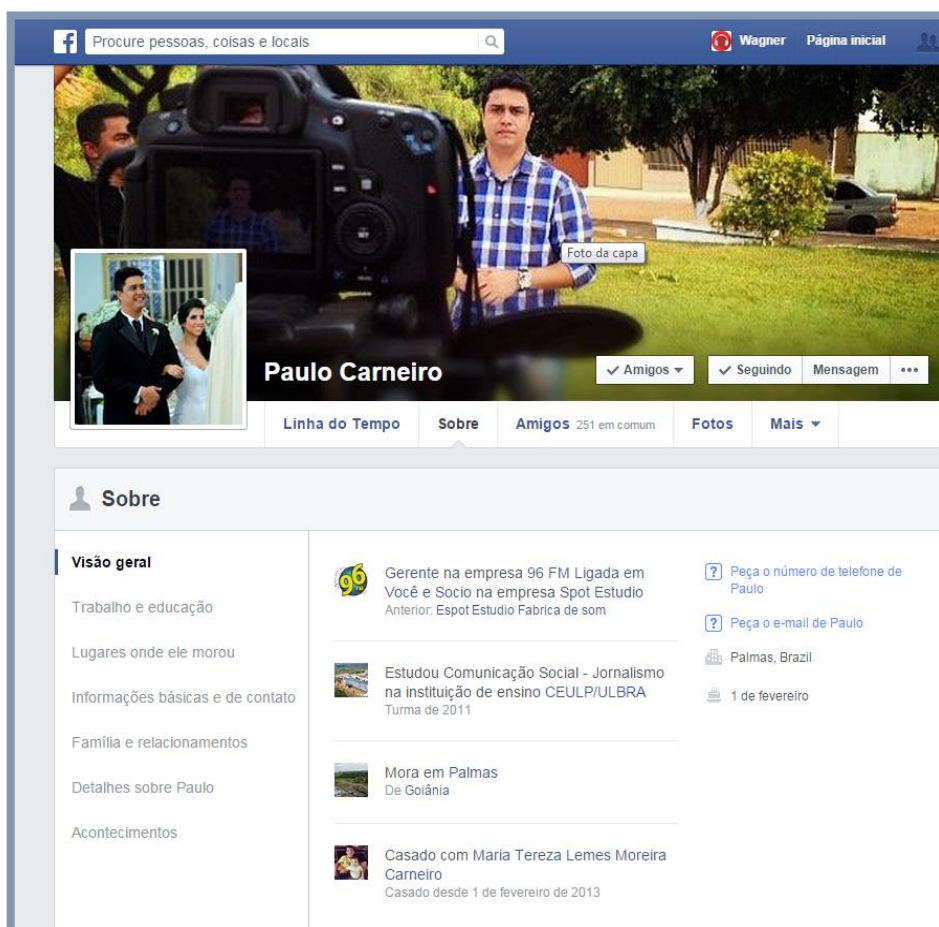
Procure pessoas, coisas e locais

Wagner Página inicial

Foto da capa

Paulo Carneiro

✓ Amigos ▾ ✓ Seguindo Mensagem •••

Linha do Tempo Sobre Amigos 251 em comum Fotos Mais ▾

Sobre

Visão geral

Trabalho e educação

Lugares onde ele morou

Informações básicas e de contato

Família e relacionamentos

Detalhes sobre Paulo

Acontecimentos

96

Gerente na empresa 96 FM Ligada em Você e Socio na empresa Spot Estudio
Anterior: Espot Estudio Fabrica de som

Estudou Comunicação Social - Jornalismo na instituição de ensino CEULP/ULBRA
Turma de 2011

Mora em Palmas
De Goiânia

Casado com Maria Tereza Lemes Moreira Carneiro
Casado desde 1 de fevereiro de 2013

? Peça o número de telefone de Paulo

? Peça o e-mail de Paulo

Palmas, Brazil

1 de fevereiro